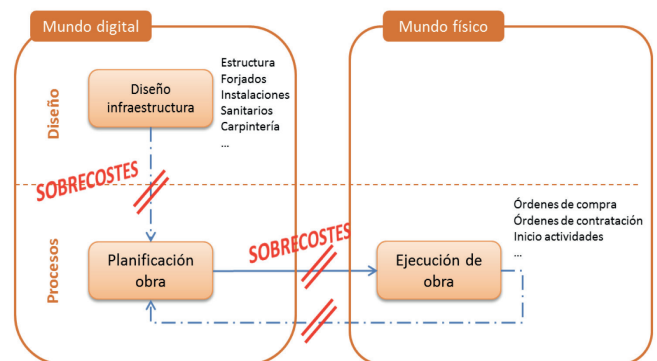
Mundo digital

Mundo físico

Diseño

Diseño infraestructura

Estructura
Forjados
Instalaciones
Sanitarios
Carpintería
...

SOBRECOSTES

Procesos

Planificación obra

SOBRECOSTES

Ejecución de obra

Órdenes de compra
Órdenes de contratación
Inicio actividades
...